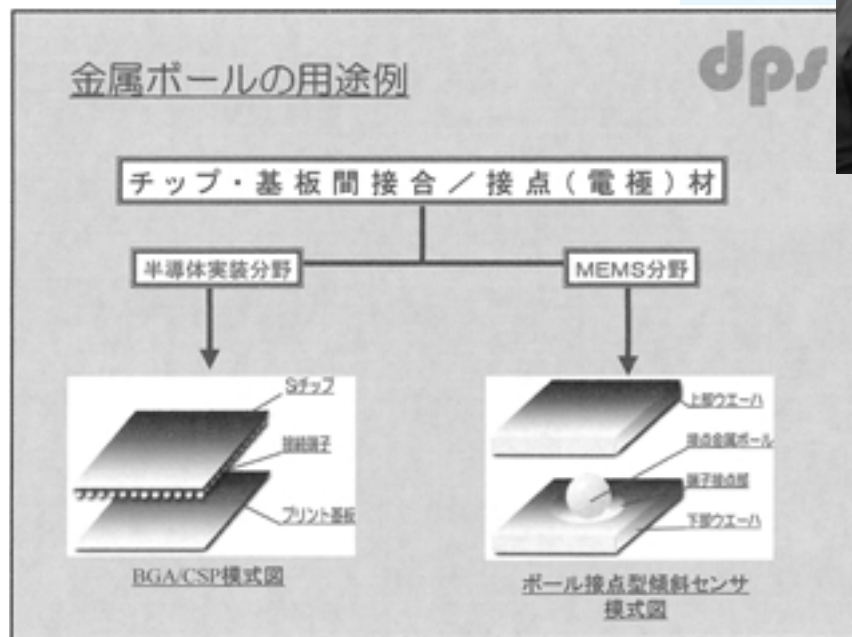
金属ボールの用途例

dps

チップ・基板間接合／接点（電極）材

半導体実装分野

MEMS分野

Siチップ

接続端子

プリント基板

BGA/CSP模式図

上部ウエーハ

接点金属ボール

端子接点層

下部ウエーハ

ボール接点型傾斜センサ模式図